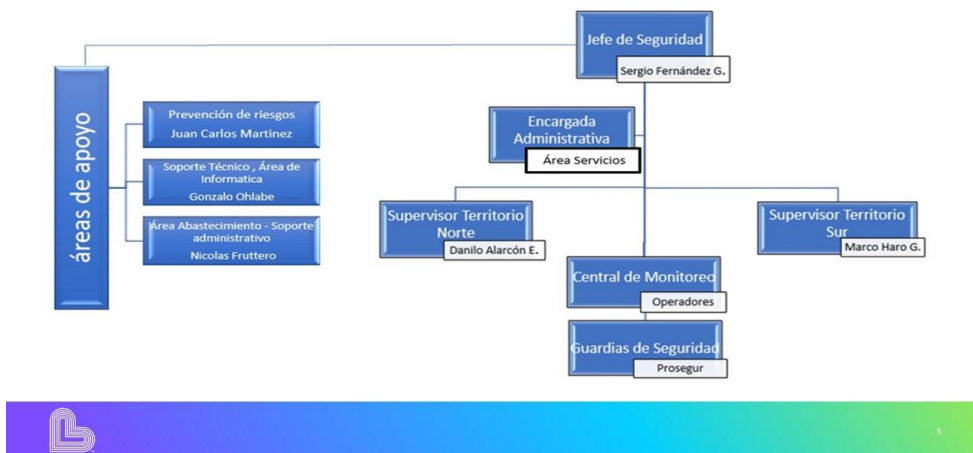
Jefe de Seguridad

Sergio Fernández G.

áreas de apoyo

Prevención de riesgos
Juan Carlos Martinez

Soporte Técnico , Área de Informatica
Gonzalo Ohlabe

Área Abastecimiento - Soporte administrativo
Nicolas Fruttero

Encargada Administrativa

Área Servicios

Supervisor Territorio Norte

Danilo Alarcón E.

Supervisor Territorio Sur

Marco Haro G.

Central de Monitoreo

Operadores

Guardias de Seguridad

Prosegur

5